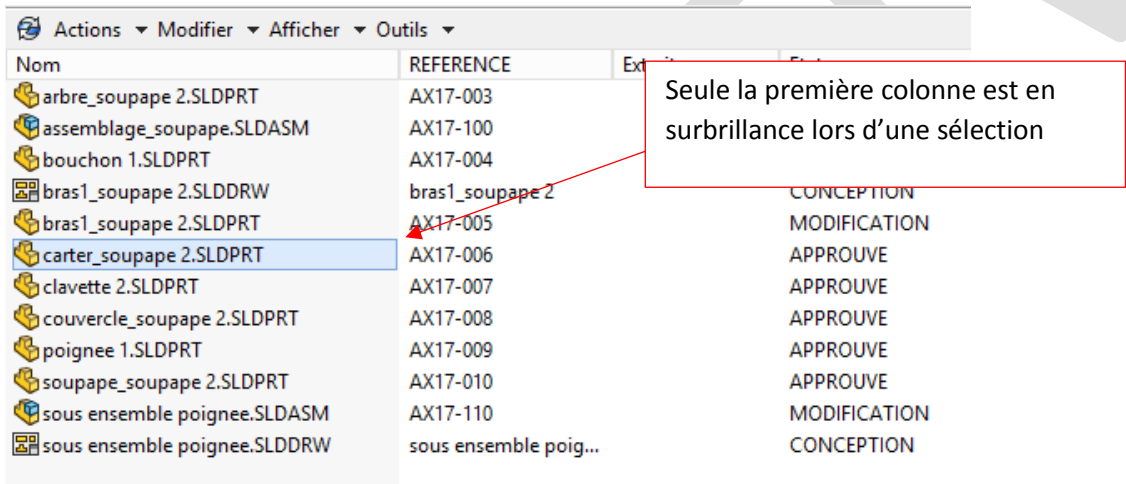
Actions ▾ Modifier ▾ Afficher ▾ Outils ▾

| Nom | REFERENCE | Ext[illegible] | Et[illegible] |
|---|---|---|---|
| arbre_soupape 2.SLDPRT | AX17-003 | | |
| assemblage_soupape.SLDASM | AX17-100 | | |
| bouchon 1.SLDPRT | AX17-004 | | |
| bras1_soupape 2.SLDDRW | bras1_soupape 2 | | CONCEPTION |
| bras1_soupape 2.SLDPRT | AX17-005 | | MODIFICATION |
| carter_soupape 2.SLDPRT | AX17-006 | | APPROUVE |
| clavette 2.SLDPRT | AX17-007 | | APPROUVE |
| couvercle_soupape 2.SLDPRT | AX17-008 | | APPROUVE |
| poignee 1.SLDPRT | AX17-009 | | APPROUVE |
| soupape_soupape 2.SLDPRT | AX17-010 | | APPROUVE |
| sous ensemble poignee.SLDASM | AX17-110 | | MODIFICATION |
| sous ensemble poignee.SLDDRW | sous ensemble poig... | | CONCEPTION |

Seule la première colonne est en surbrillance lors d'une sélection